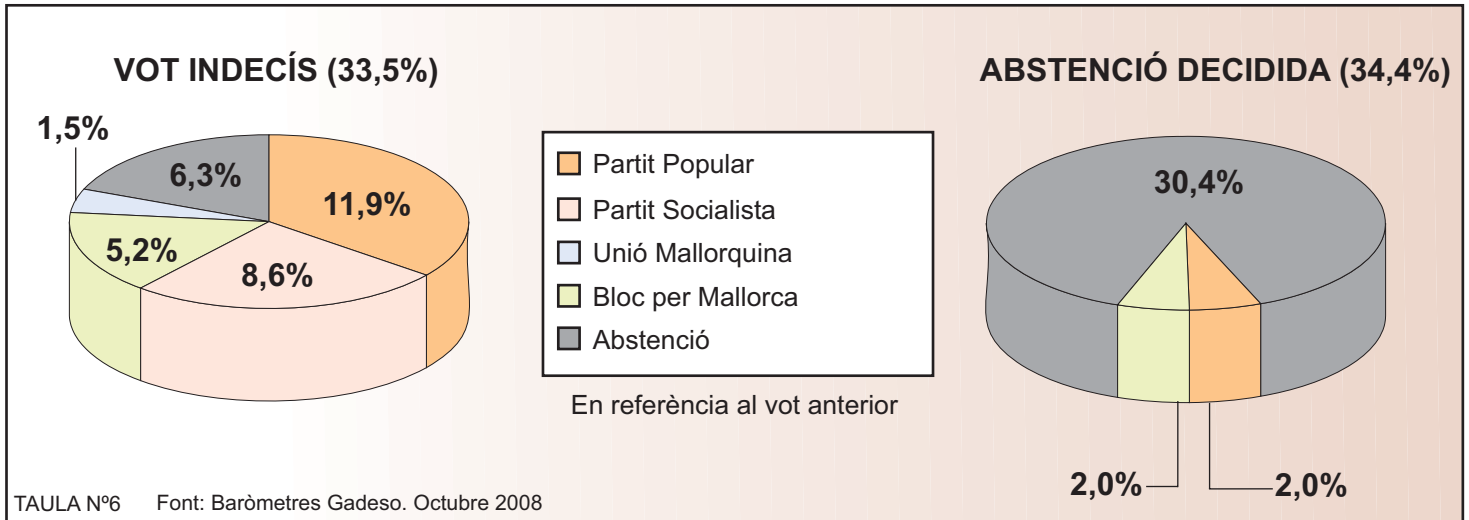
VOT INDECÍS (33,5%)

1,5%

6,3%

11,9%

5,2%

8,6%

Partit Popular
Partit Socialista
Unió Mallorquina
Bloc per Mallorca
Abstenció

En referència al vot anterior

ABSTENCIÓ DECIDIDA (34,4%)

30,4%

2,0%

2,0%

TAULA Nº6 Font: Baròmetres Gadeso. Octubre 2008